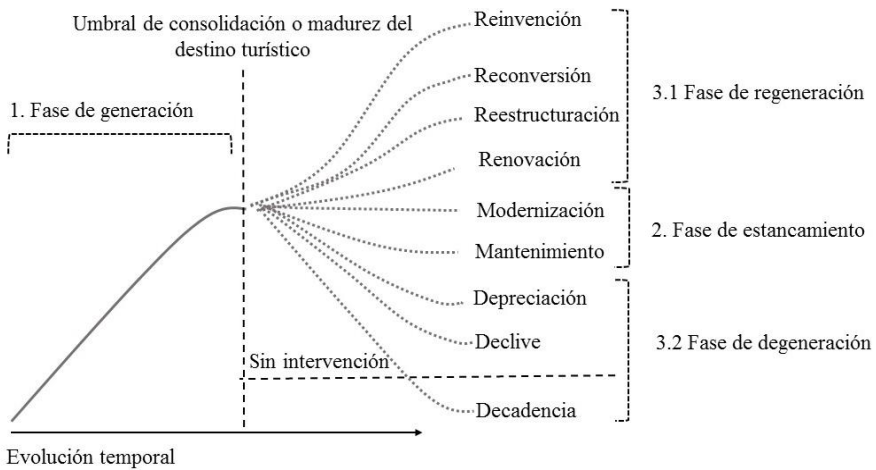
Umbral de consolidación o madurez del destino turístico

1. Fase de generación

Reinvención

Reconversión

Reestructuración

Renovación

3.1 Fase de regeneración

Modernización

Mantenimiento

2. Fase de estancamiento

Depreciación

Declive

Sin intervención

Decadencia

3.2 Fase de degeneración

Evolución temporal